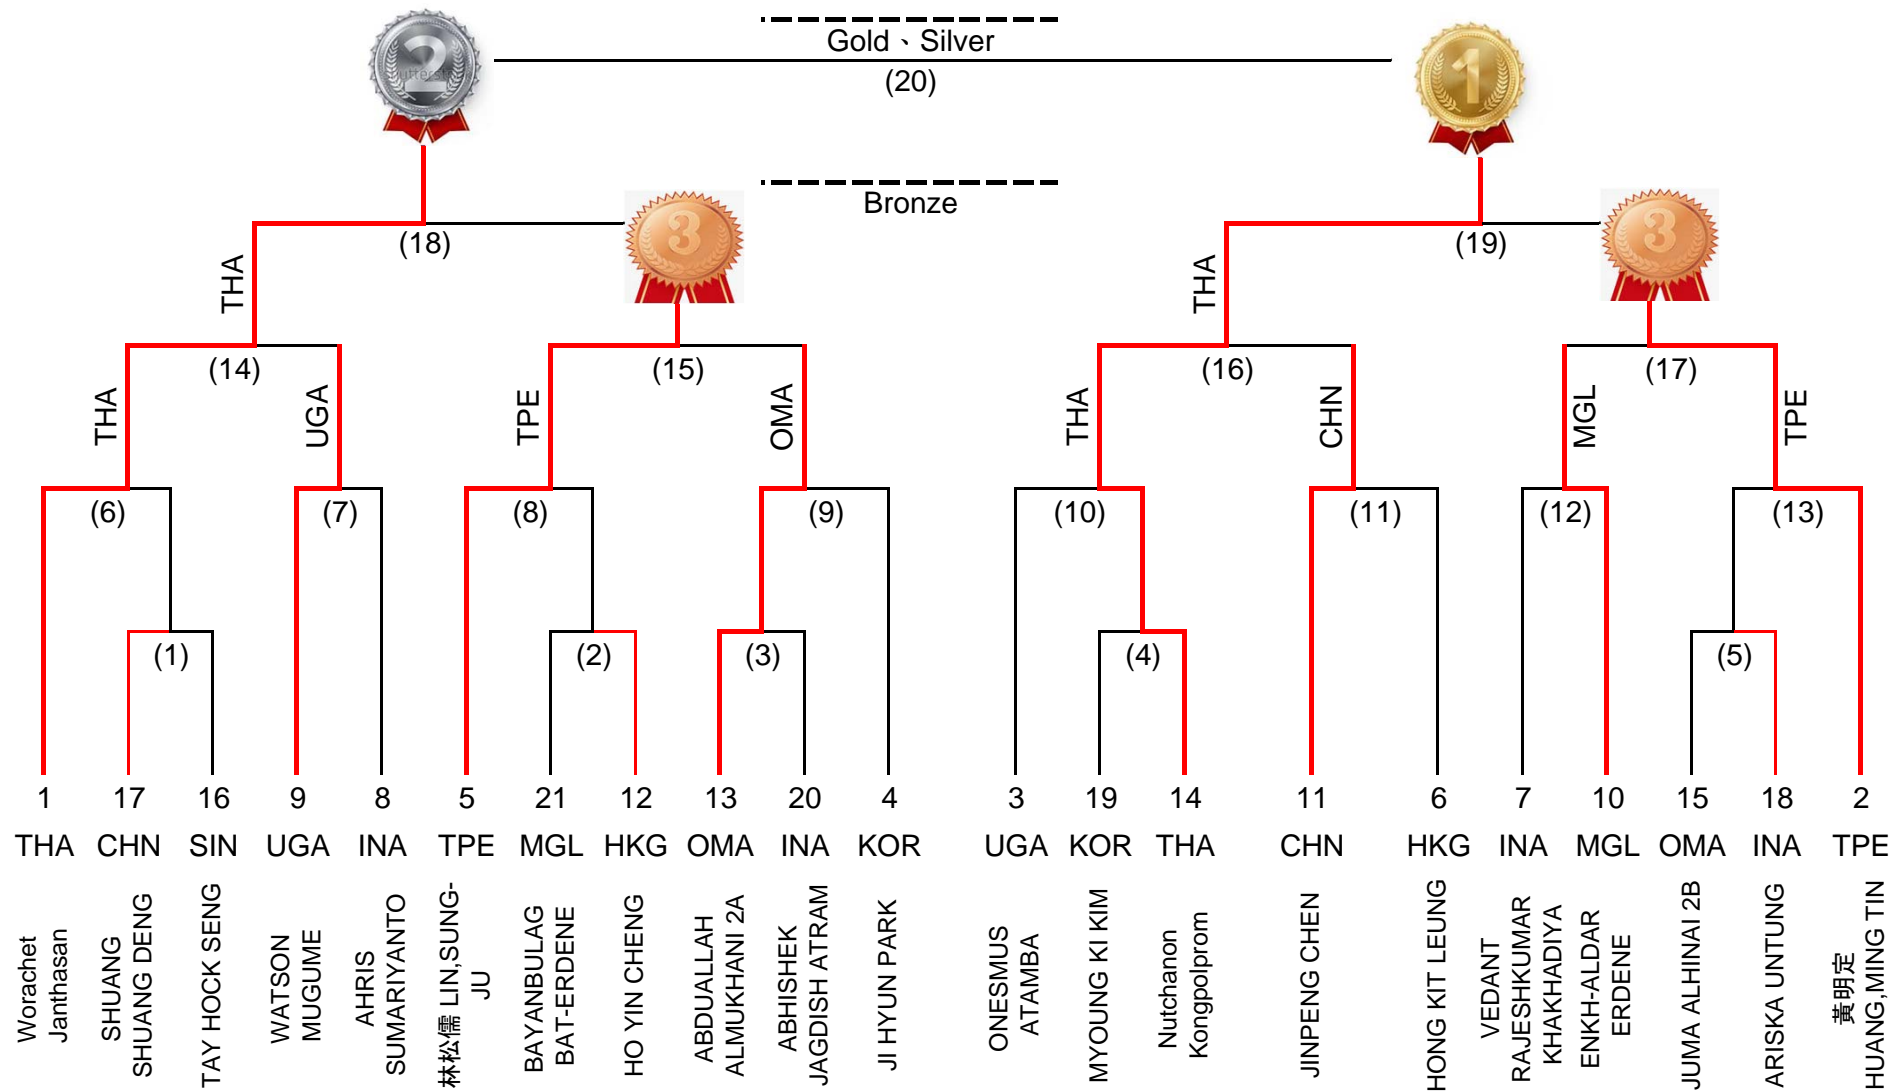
Gold、Silver
(20)
Bronze
(18)
(19)
THA
THA
(14)
(15)
(16)
(17)
THA
UGA
TPE
OMA
THA
CHN
MGL
TPE
(6)
(7)
(8)
(9)
(10)
(11)
(12)
(13)
(1)
(2)
(3)
(4)
(5)

| 1 | 17 | 16 | 9 | 8 | 5 | 21 | 12 | 13 | 20 | 4 | 3 | 19 | 14 | 11 | 6 | 7 | 10 | 15 | 18 | 2 |
|---|---|---|---|---|---|---|---|---|---|---|---|---|---|---|---|---|---|---|---|---|
| THA | CHN | SIN | UGA | INA | TPE | MGL | HKG | OMA | INA | KOR | UGA | KOR | THA | CHN | HKG | INA | MGL | OMA | INA | TPE |
| Worachet Janthasan | SHUANG SHUANG DENG | TAY HOCK SENG | WATSON MUGUME | AHRIS SUMARIYANTO | 林松儒 LIN,SUNG-JU | BAYANBULAG BAT-ERDENE | HO YIN CHENG | ABDUALLAH ALMUKHANI 2A | ABHISHEK JAGDISH ATRAM | JI HYUN PARK | ONESMUS ATAMBA | MYOUNG KI KIM | Nutchanon Kongpolprom | JINPENG CHEN | HONG KIT LEUNG | VEDANT RAJESHKUMAR KHAKHADIYA | ENKH-ALDAR ERDENE | JUMA ALHINAI 2B | ARISKA UNTUNG | 黃明定 HUANG,MING TIN |